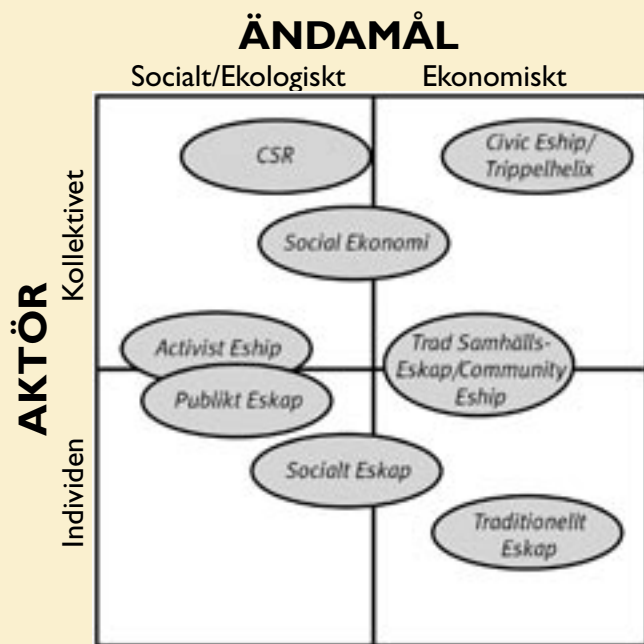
ÄNDAMÅL

Socialt/Ekologiskt

Ekonomiskt

AKTÖR

Kollektivet

Individen

CSR

Civic Eship/ Trippelhelix

Social Ekonomi

Activist Eship

Trad Samhälls-Eskap/Community Eship

Publikt Eskap

Socialt Eskap

Traditionellt Eskap